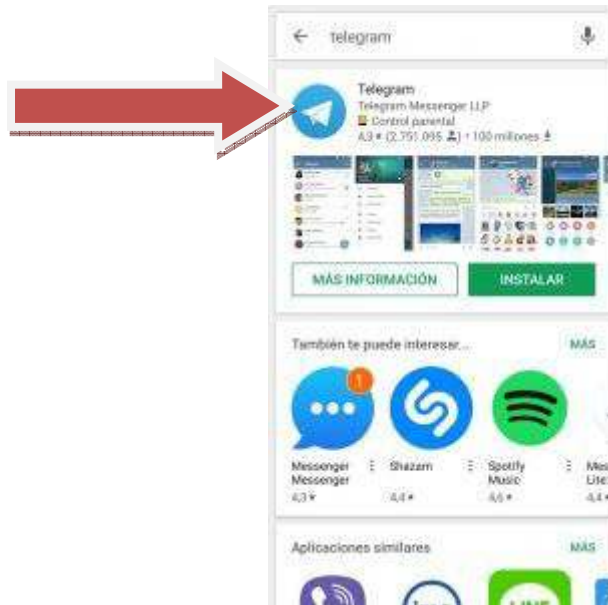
telegram

Telegram
Telegram Messenger LLP
Control parental
4,3 ★ (2.751.095 ) • 100 millones

MÁS INFORMACIÓN
INSTALAR

También te puede interesar...
MÁS

1
Messenger Messenger
4,3 ★

Shazam
4,4 ★

Spotify Music
4,6 ★

Mes Lite
4,4 ★

Aplicaciones similares
MÁS